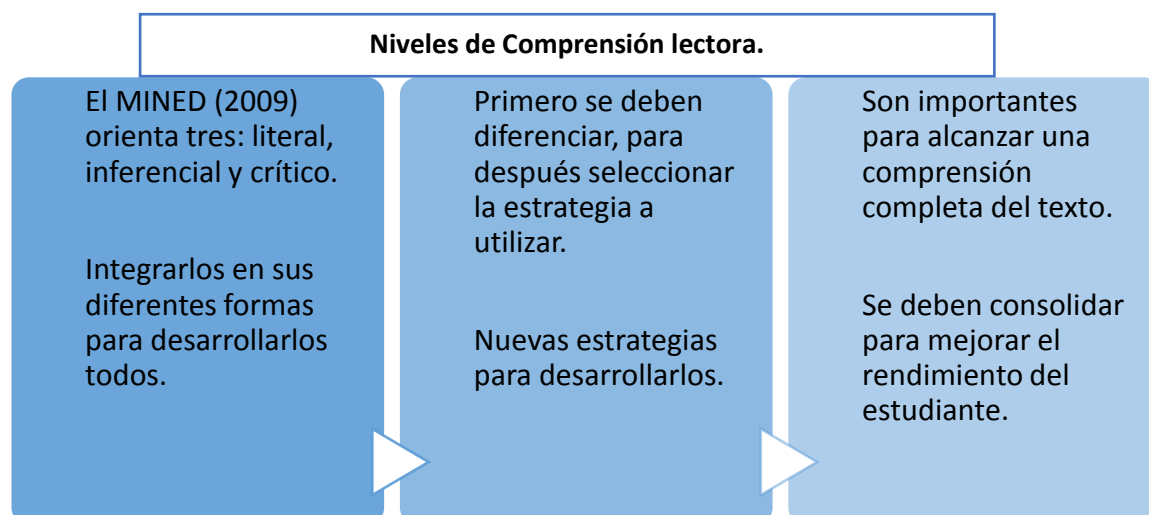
Niveles de Comprensión lectora.

El MINED (2009) orienta tres: literal, inferencial y crítico.

Integrarlos en sus diferentes formas para desarrollarlos todos.

Primero se deben diferenciar, para después seleccionar la estrategia a utilizar.

Nuevas estrategias para desarrollarlos.

Son importantes para alcanzar una comprensión completa del texto.

Se deben consolidar para mejorar el rendimiento del estudiante.